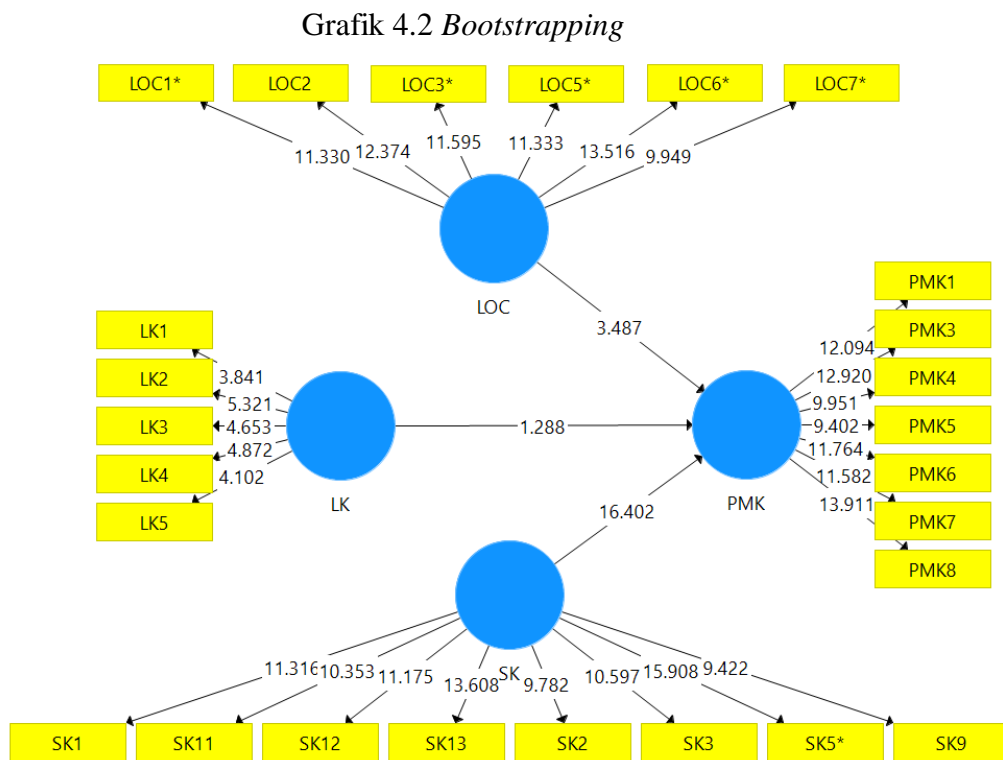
Grafik 4.2 *Bootstrapping*

LOC1* LOC2 LOC3* LOC5* LOC6* LOC7*

11.330 12.374 11.595 11.333 13.516 9.949

LOC

3.487

LK1
LK2
LK3
LK4
LK5

3.841
5.321
4.653
4.872
4.102

LK

1.288

PMK1
PMK3
PMK4
PMK5
PMK6
PMK7
PMK8

12.094
12.920
9.951
9.402
11.764
11.582
13.911

PMK

16.402

SK

11.316 10.353 11.175 13.608 9.782 10.597 15.908 9.422

SK1 SK11 SK12 SK13 SK2 SK3 SK5* SK9